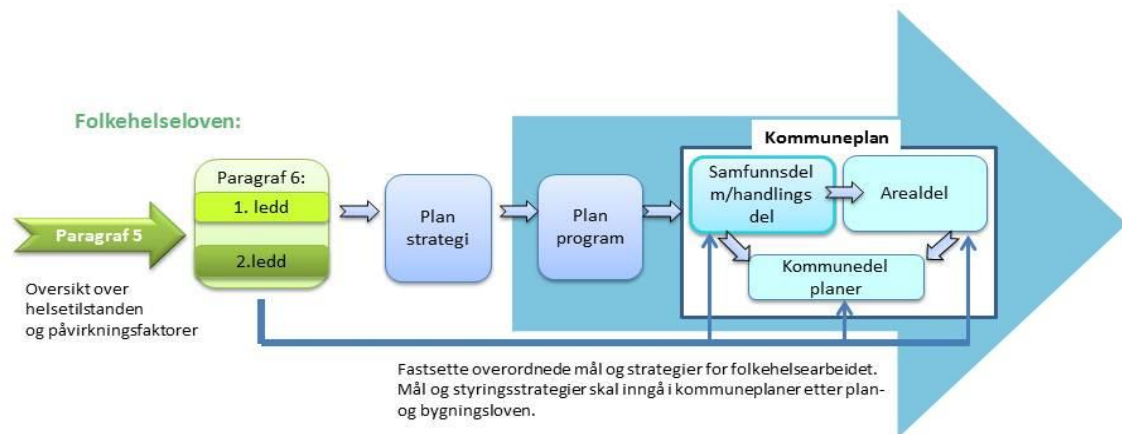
Folkehelseloven:

Paragraf 5

Oversikt over helsetilstanden og påvirkningsfaktorer

Paragraf 6:

1. ledd

2.ledd

Plan strategi

Plan program

Kommuneplan

Samfunnsdel m/handlings del

Arealdel

Kommunedel planer

Fastsette overordnede mål og strategier for folkehelsearbeidet. Mål og styringsstrategier skal inngå i kommuneplaner etter plan- og bygningsloven.